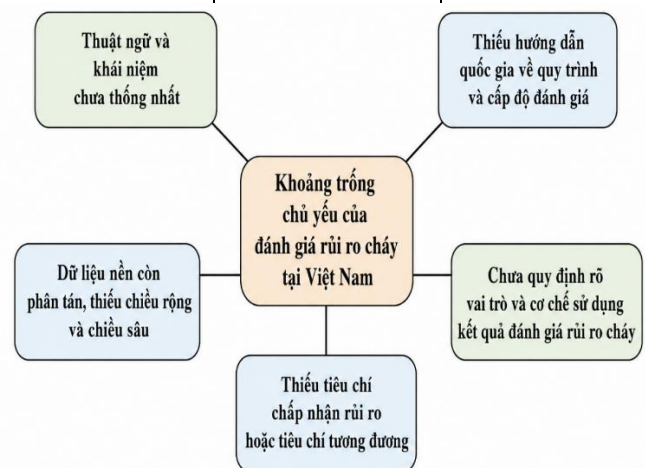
Thuật ngữ và khái niệm chưa thống nhất

Thiếu hướng dẫn quốc gia về quy trình và cấp độ đánh giá

Khoảng trống chủ yếu của đánh giá rủi ro cháy tại Việt Nam

Dữ liệu nền còn phân tán, thiếu chiều rộng và chiều sâu

Chưa quy định rõ vai trò và cơ chế sử dụng kết quả đánh giá rủi ro cháy

Thiếu tiêu chí chấp nhận rủi ro hoặc tiêu chí tương đương